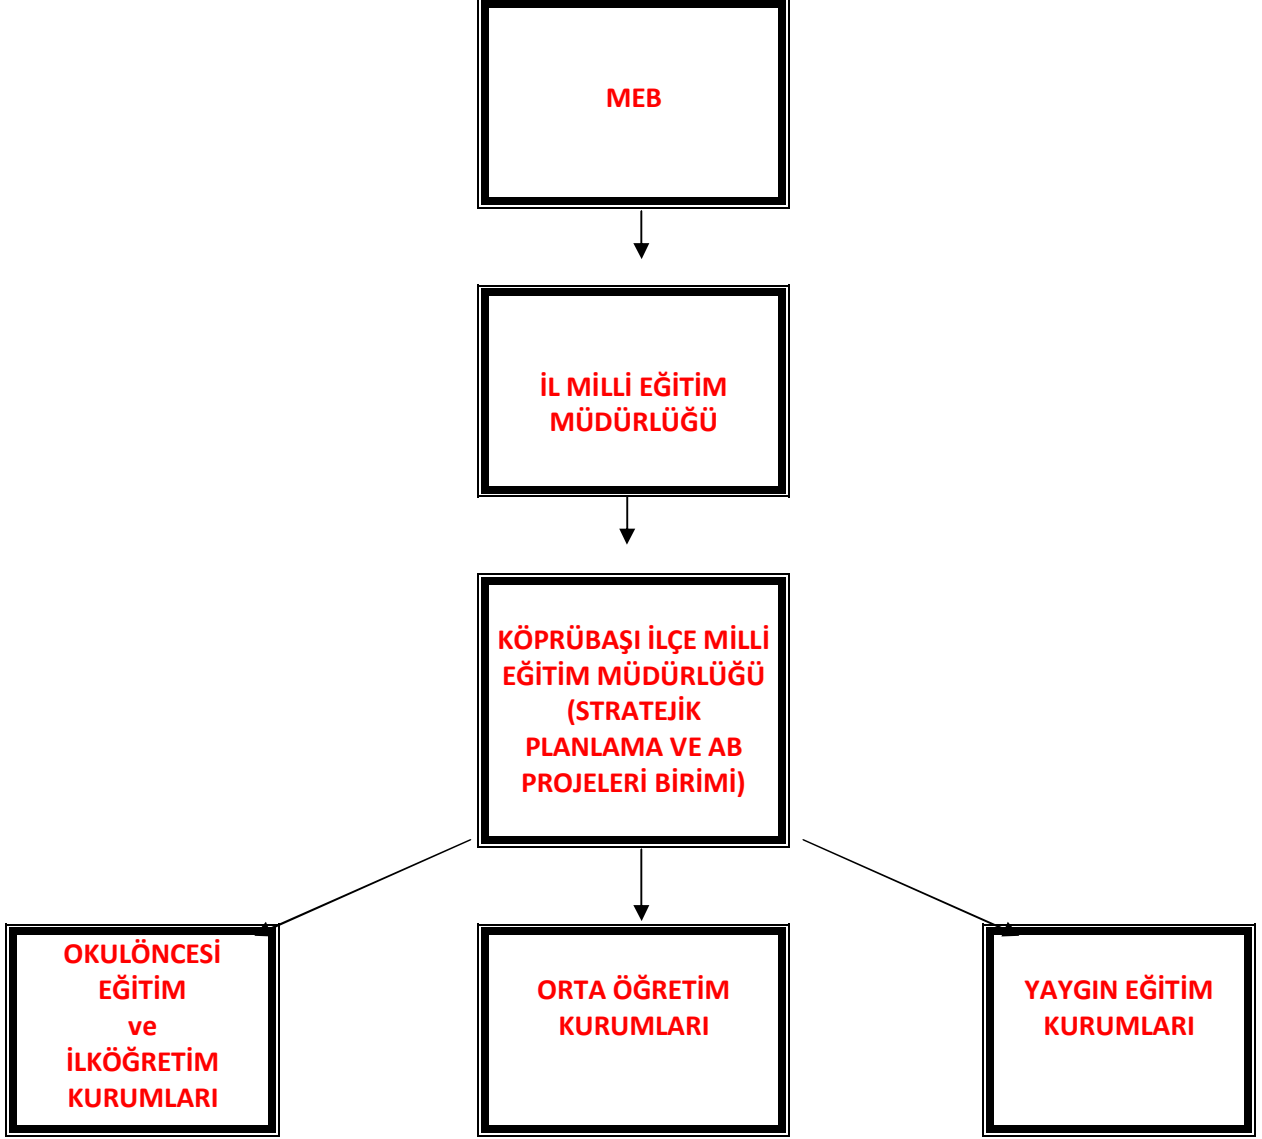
MEB

İL MİLLİ EĞİTİM MÜDÜRLÜĞÜ

KÖPRÜBAŞI İLÇE MİLLİ EĞİTİM MÜDÜRLÜĞÜ (STRATEJİK PLANLAMA VE AB PROJELERİ BİRİMİ)

OKULÖNCESİ EĞİTİM ve İLKÖĞRETİM KURUMLARI

ORTA ÖĞRETİM KURUMLARI

YAYGIN EĞİTİM KURUMLARI